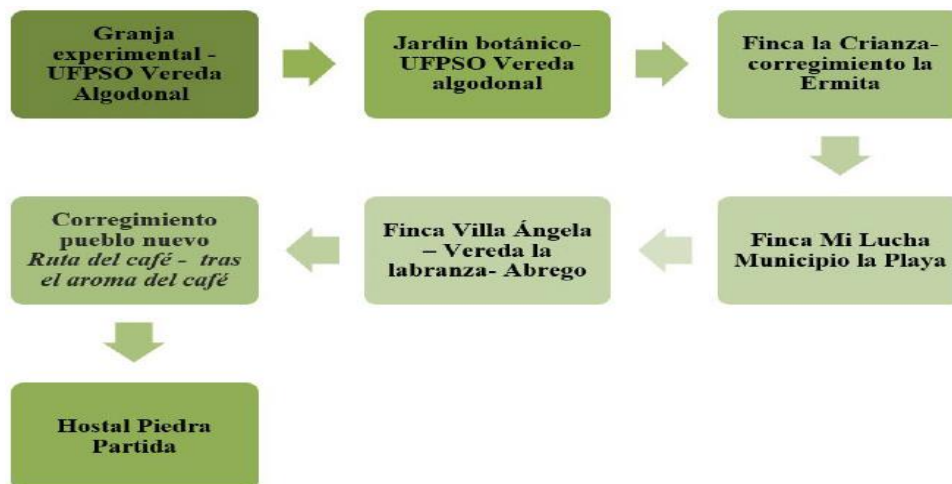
Granja experimental - UFPSO Vereda Algodonal

Jardín botánico- UFPSO Vereda algodonal

Finca la Crianza- corregimiento la Ermita

Finca Mi Lucha Municipio la Playa

Finca Villa Ángela – Vereda la labranza- Abrego

Corregimiento pueblo nuevo *Ruta del café - tras el aroma del café*

Hostal Piedra Partida